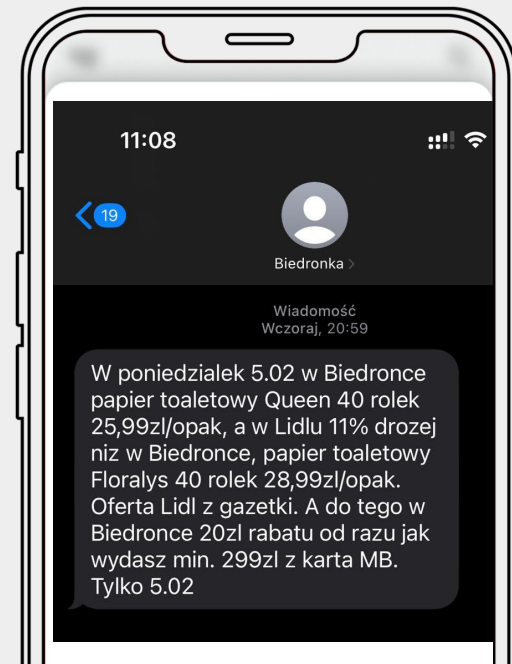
11:08

19

Biedronka >

Wiadomość
Wczoraj, 20:59

W poniedzialek 5.02 w Biedronce papier toaletowy Queen 40 rolek 25,99zl/opak, a w Lidlu 11% drozej niz w Biedronce, papier toaletowy Floralys 40 rolek 28,99zl/opak. Oferta Lidl z gazetki. A do tego w Biedronce 20zl rabatu od razu jak wydasz min. 299zl z karta MB. Tylko 5.02